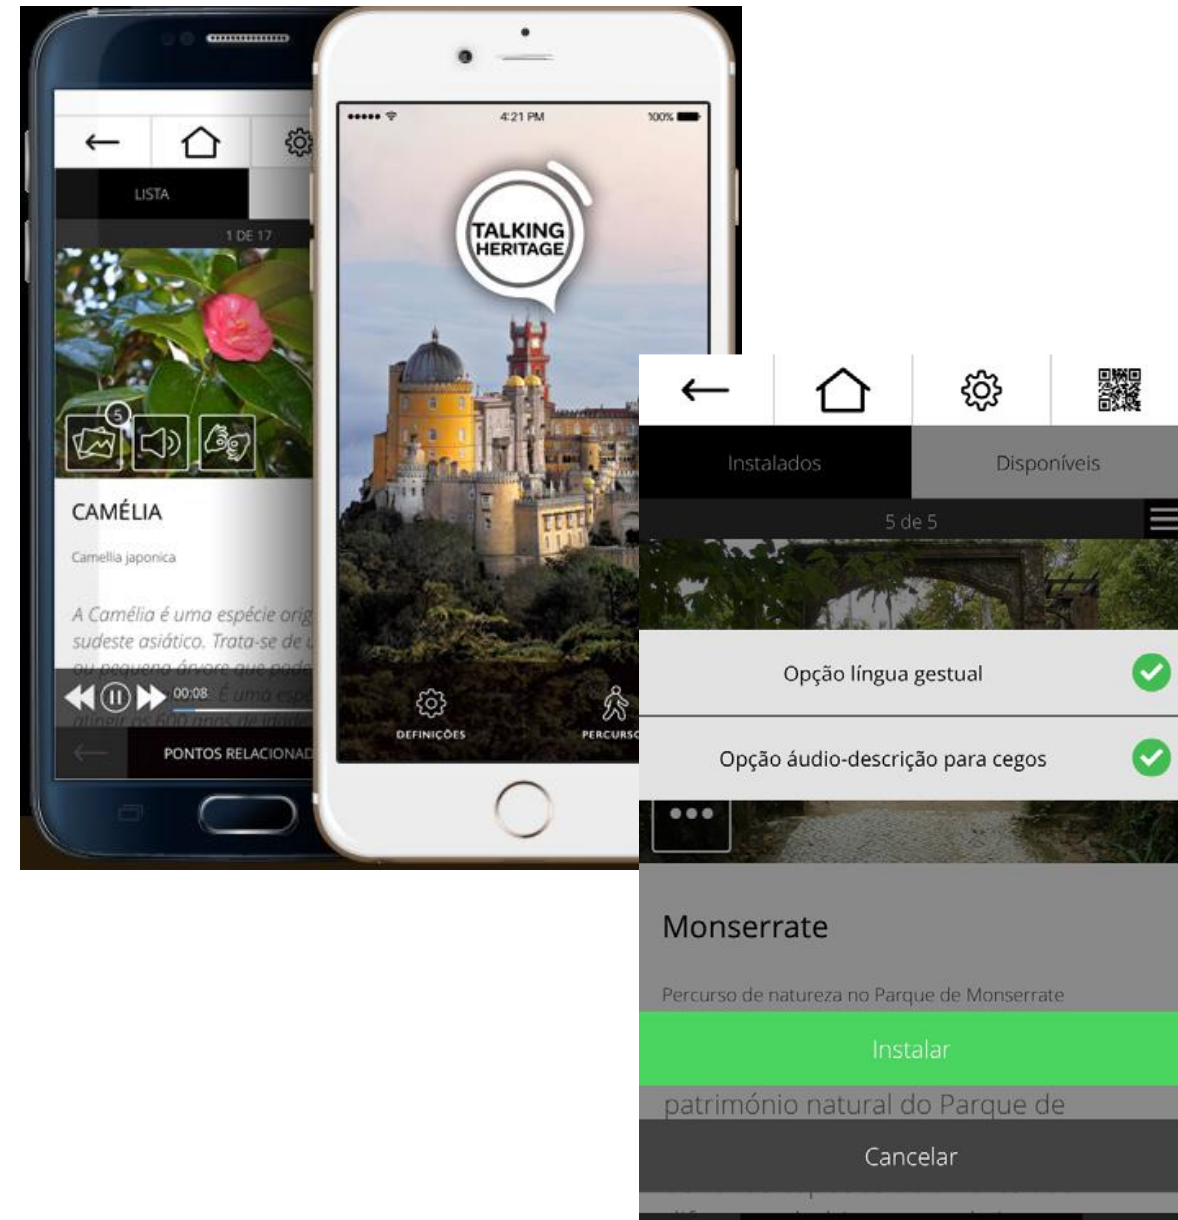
LISTA

1 DE 17

5

CAMÉLIA

Camellia japonica

A Camélia é uma espécie orig sudeste asiático. Trata-se de u ou pequena árvore que pode

00:08 É uma espe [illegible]

PONTOS RELACIONAD

4:21 PM

100%

TALKING HERITAGE

DEFINIÇÕES

PERCURSO

Instalados

Disponíveis

5 de 5

Opção língua gestual

Opção áudio-descrição para cegos

Monserrate

Percurso de natureza no Parque de Monserrate

Instalar

património natural do Parque de

Cancelar